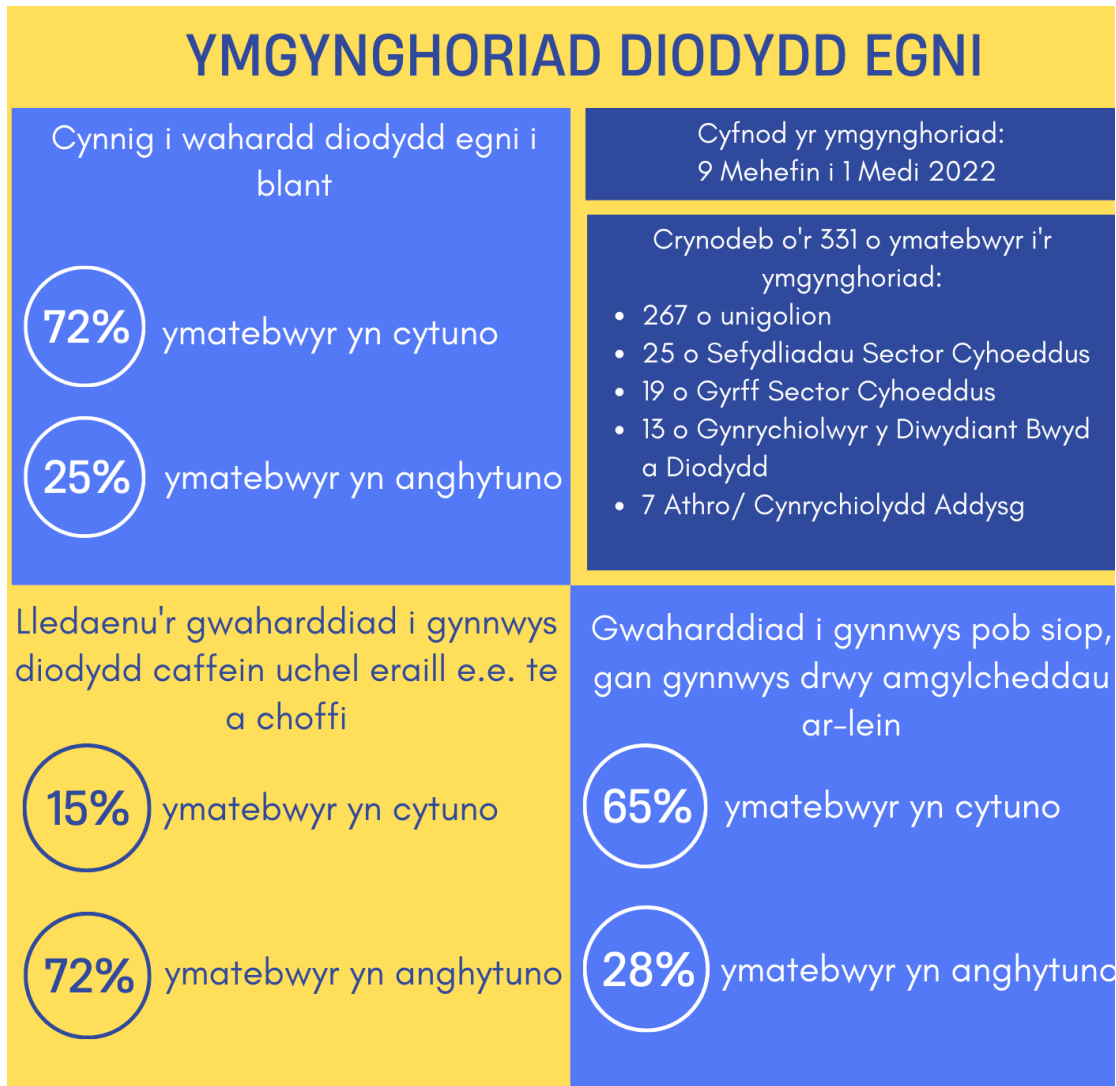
YMGYNGHORIAD DIODYDD EGNI

Cynnig i wahardd diodydd egni i blant

72% ymatebwyr yn cytuno

25% ymatebwyr yn anghytuno

Cyfnod yr ymgynghoriad:
9 Mehefin i 1 Medi 2022

Crynodeb o'r 331 o ymatebwyr i'r ymgynghoriad:
- 267 o unigolion
- 25 o Sefydliadau Sector Cyhoeddus
- 19 o Gyrff Sector Cyhoeddus
- 13 o Gynrychiolwyr y Diwydiant Bwyd a Diodydd
- 7 Athro/ Cynrychiolydd Addysg

Lledaenu'r gwaharddiad i gynnwys diodydd caffein uchel eraill e.e. te a choffi

15% ymatebwyr yn cytuno

72% ymatebwyr yn anghytuno

Gwaharddiad i gynnwys pob siop, gan gynnwys drwy amgylcheddau ar-lein

65% ymatebwyr yn cytuno

28% ymatebwyr yn anghytuno